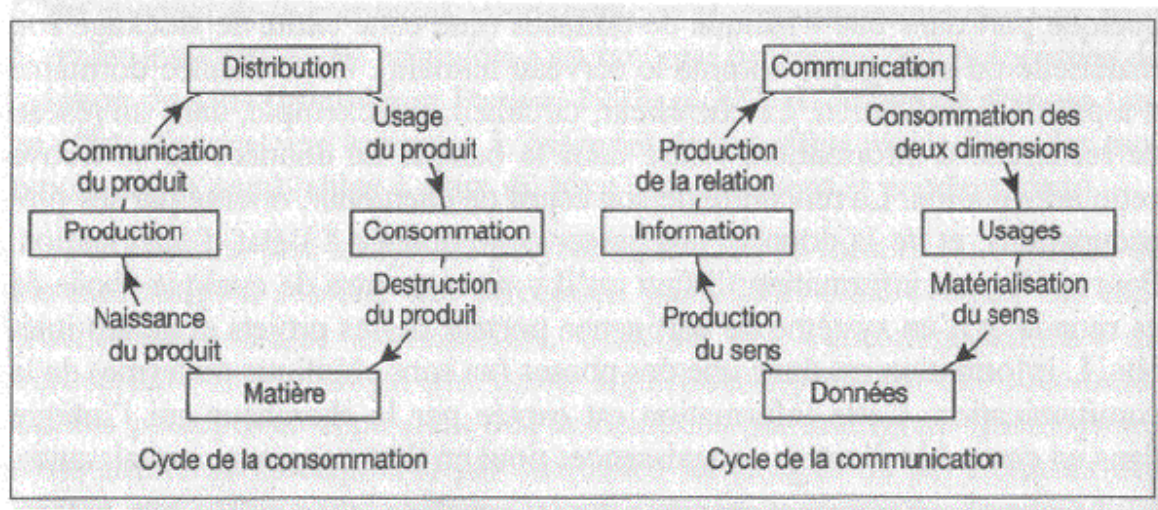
Distribution

Communication du produit

Usage du produit

Production

Consommation

Naissance du produit

Destruction du produit

Matière

Cycle de la consommation

Communication

Production de la relation

Consommation des deux dimensions

Information

Usages

Production du sens

Matérialisation du sens

Données

Cycle de la communication